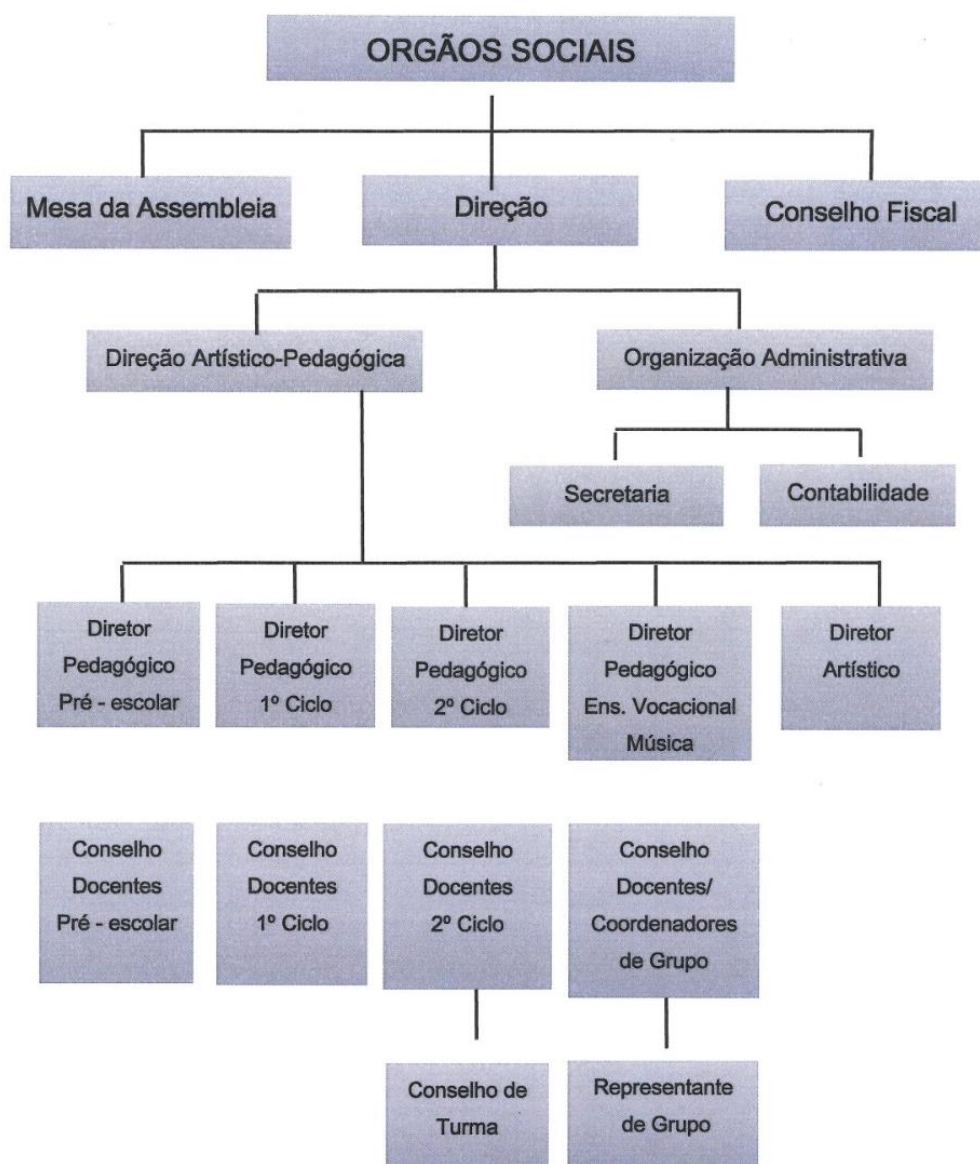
ORGÃOS SOCIAIS

Mesa da Assembleia

Direção

Conselho Fiscal

Direção Artístico-Pedagógica

Organização Administrativa

Secretaria

Contabilidade

Diretor Pedagógico Pré - escolar

Diretor Pedagógico 1º Ciclo

Diretor Pedagógico 2º Ciclo

Diretor Pedagógico Ens. Vocacional Música

Diretor Artístico

Conselho Docentes Pré - escolar

Conselho Docentes 1º Ciclo

Conselho Docentes 2º Ciclo

Conselho Docentes/ Coordenadores de Grupo

Conselho de Turma

Representante de Grupo